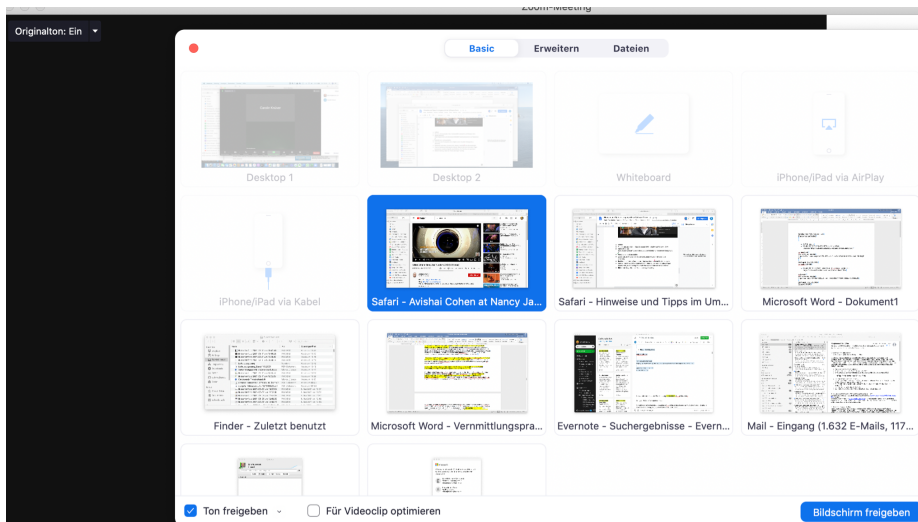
Zoom-Meeting

Originalton: Ein

Basic
Erweitern
Dateien

Desktop 1

Desktop 2

Whiteboard

iPhone/iPad via AirPlay

iPhone/iPad via Kabel

Safari - Avishai Cohen at Nancy Ja...

Safari - Hinweise und Tipps im Um...

Microsoft Word - Dokument1

Finder - Zuletzt benutzt

Microsoft Word - Vermittlungspra...

Evernote - Suchergebnisse - Evern...

Mail - Eingang (1.632 E-Mails, 117...

Ton freigeben

Für Videoclip optimieren

Bildschirm freigeben